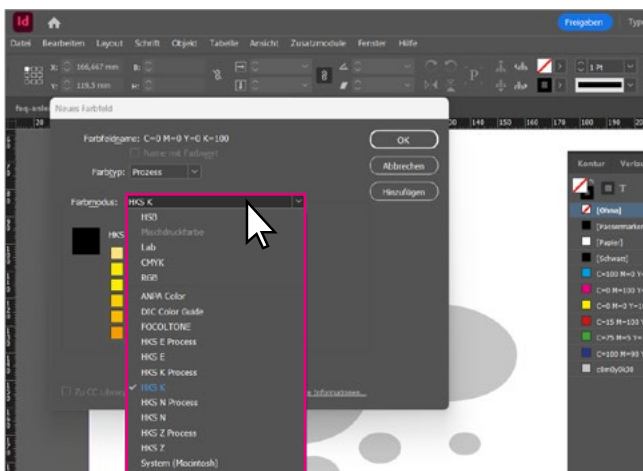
Id

Freigeben

Typ

Datei Bearbeiten Layout Schrift Objekt Tabelle Ansicht Zusatzmodule Fenster Hilfe

X: 166,667 mm
Y: 119,3 mm

B:
H:

1 Pt

Neues Farbfeld

Farbfeldname: C=0 M=0 Y=0 K=100

Name mit Farbwert

Farbtyp: Prozess

Farbmodus: HKS K

OK

Abbrechen

Hinzufügen

HSB
Mischdruckfarbe
Lab
CMYK
RGB
ANPA Color
DIC Color Guide
FOCOLTONE
HKS E Process
HKS E
HKS K Process
✓ HKS K
HKS N Process
HKS N
HKS Z Process
HKS Z
System (Macintosh)

HKS

Zu CC Libraries

e Informationen...

140 150 160 170 180 190 20

Kontur Verlauf

[Ohne]
[Passermarken]
[Papier]
[Schwarz]
C=100 M=0 Y=
C=0 M=100 Y=
C=0 M=0 Y=1
C=15 M=100 Y
C=75 M=5 Y=
C=100 M=90 Y
c8e0y0k38